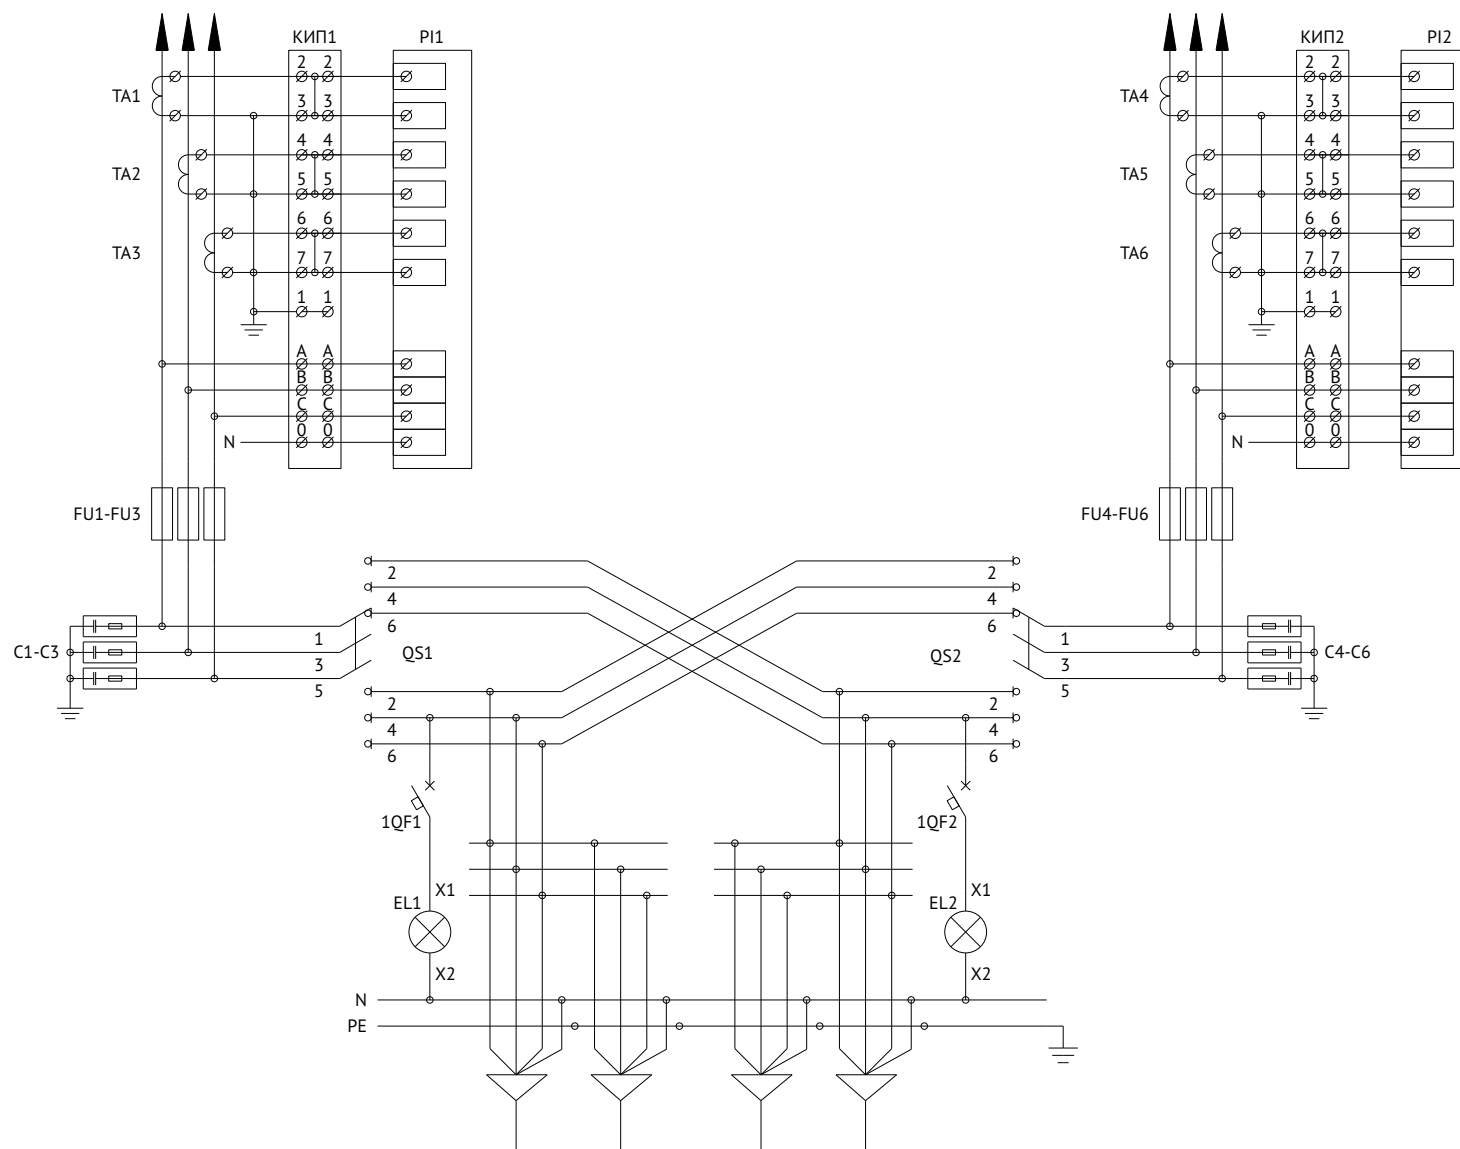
КИП1
PI1
TA1
2 2
3 3
TA2
4 4
5 5
TA3
6 6
7 7
1 1
A A
B B
C C
0 0
N
FU1-FU3
C1-C3
1
3
5
2
4
6
QS1
2
4
6
1QF1
EL1
X1
X2
N
PE

КИП2
PI2
TA4
2 2
3 3
TA5
4 4
5 5
TA6
6 6
7 7
1 1
A A
B B
C C
0 0
N
FU4-FU6
C4-C6
2
4
6
1
3
5
QS2
2
4
6
1QF2
EL2
X1
X2